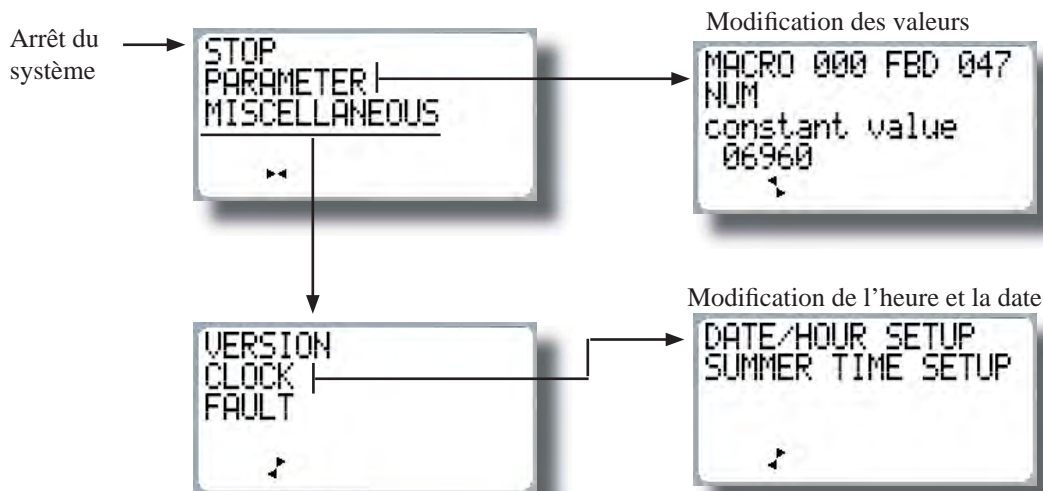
Arrêt du système

STOP
PARAMETER
MISCELLANEOUS

Modification des valeurs

MACRO 000 FBD 047
NUM
constant value
06960

VERSION
CLOCK
FAULT

Modification de l'heure et la date

DATE/HOUR SETUP
SUMMER TIME SETUP